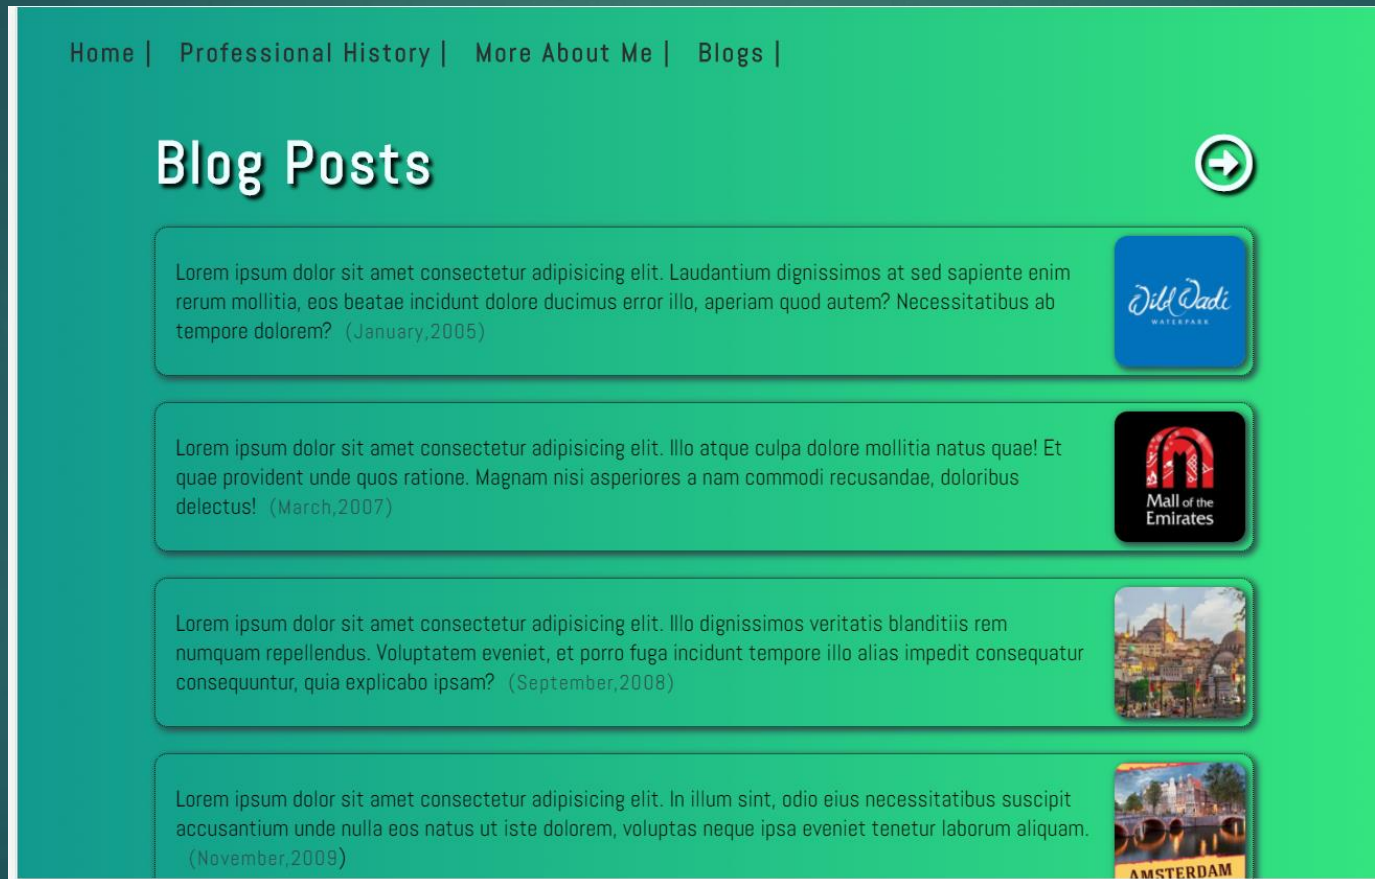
Home | Professional History | More About Me | Blogs |

Blog Posts

Lorem ipsum dolor sit amet consectetur adipisicing elit. Laudantium dignissimos at sed sapiente enim rerum mollitia, eos beatae incidunt dolore ducimus error illo, aperiam quod autem? Necessitatibus ab tempore dolorem? (January,2005)

Wild Wadi WATERPARK

Lorem ipsum dolor sit amet consectetur adipisicing elit. Illo atque culpa dolore mollitia natus quae! Et quae provident unde quos ratione. Magnam nisi asperiores a nam commodi recusandae, doloribus delectus! (March,2007)

Mall of the Emirates

Lorem ipsum dolor sit amet consectetur adipisicing elit. Illo dignissimos veritatis blanditiis rem numquam repellendus. Voluptatem eveniet, et porro fuga incidunt tempore illo alias impedit consequatur consequuntur, quia explicabo ipsam? (September,2008)

Lorem ipsum dolor sit amet consectetur adipisicing elit. In illum sint, odio eius necessitatibus suscipit accusantium unde nulla eos natus ut iste dolorem, voluptas neque ipsa eveniet tenetur laborum aliquam. (November,2009)

AMSTERDAM